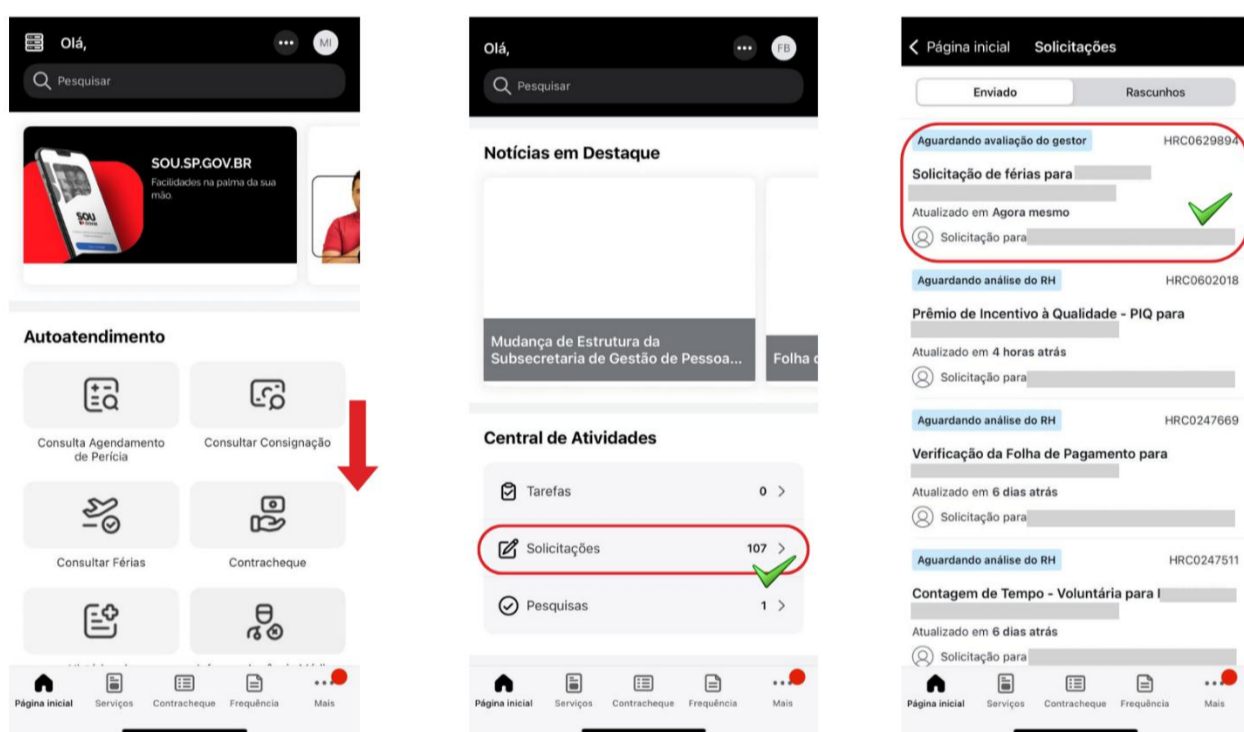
Olá,

MI

Pesquisar

SOU.SP.GOV.BR

Facilidades na palma da sua mão

SOU

Autoatendimento

Consulta Agendamento de Perícia

Consultar Consignação

Consultar Férias

Contracheque

Página inicial Serviços Contracheque Frequência Mais

Olá,

FB

Pesquisar

Notícias em Destaque

Mudança de Estrutura da Subsecretaria de Gestão de Pessoa...

Folha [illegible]

Central de Atividades

Tarefas 0 >

Solicitações 107 >

Pesquisas 1 >

Página inicial Serviços Contracheque Frequência Mais

< Página inicial Solicitações

Enviado Rascunhos

Aguardando avaliação do gestor HRC0629894

Solicitação de férias para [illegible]

Atualizado em Agora mesmo

Solicitação para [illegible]

Aguardando análise do RH HRC0602018

Prêmio de Incentivo à Qualidade - PIQ para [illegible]

Atualizado em 4 horas atrás

Solicitação para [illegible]

Aguardando análise do RH HRC0247669

Verificação da Folha de Pagamento para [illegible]

Atualizado em 6 dias atrás

Solicitação para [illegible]

Aguardando análise do RH HRC0247511

Contagem de Tempo - Voluntária para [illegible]

Atualizado em 6 dias atrás

Solicitação para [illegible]

Página inicial Serviços Contracheque Frequência Mais